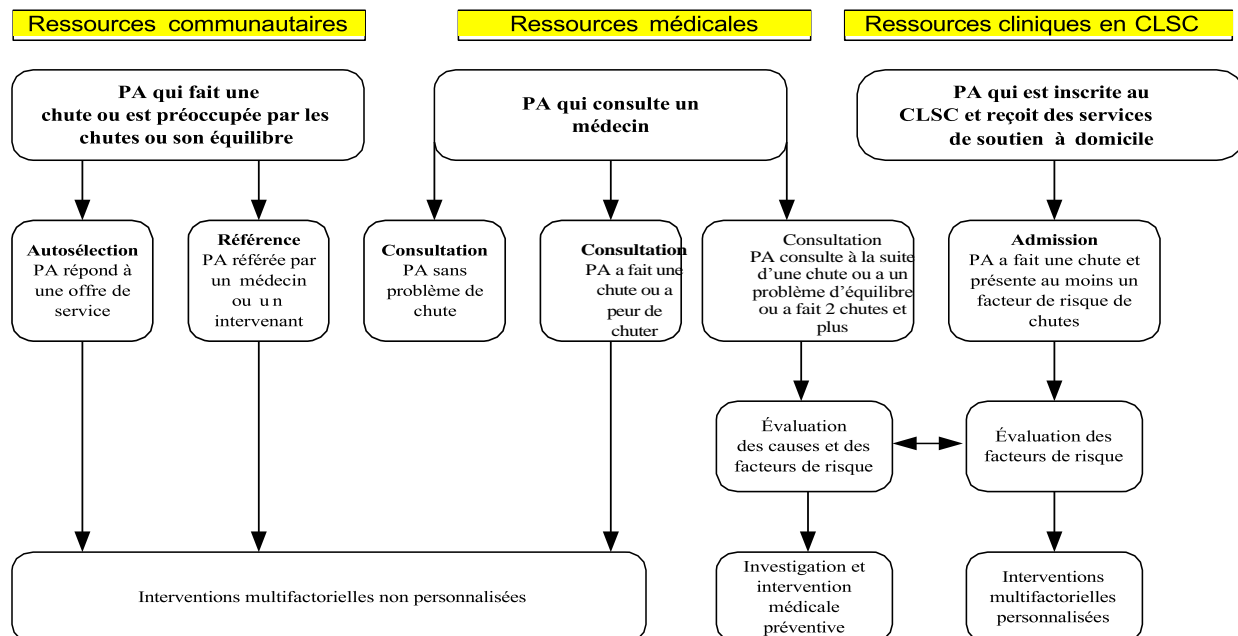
Ressources communautaires

Ressources médicales

Ressources cliniques en CLSC

PA qui fait une chute ou est préoccupée par les chutes ou son équilibre

PA qui consulte un médecin

PA qui est inscrite au CLSC et reçoit des services de soutien à domicile

Autosélection
PA répond à une offre de service

Référence
PA référée par un médecin ou u n intervenant

Consultation
PA sans problème de chute

Consultation
PA a fait une chute ou a peur de chuter

Consultation
PA consulte à la suite d'une chute ou a un problème d'équilibre ou a fait 2 chutes et plus

Admission
PA a fait une chute et présente au moins un facteur de risque de chutes

Évaluation des causes et des facteurs de risque

Évaluation des facteurs de risque

Interventions multifactorielles non personnalisées

Investigation et intervention médicale préventive

Interventions multifactorielles personnalisées